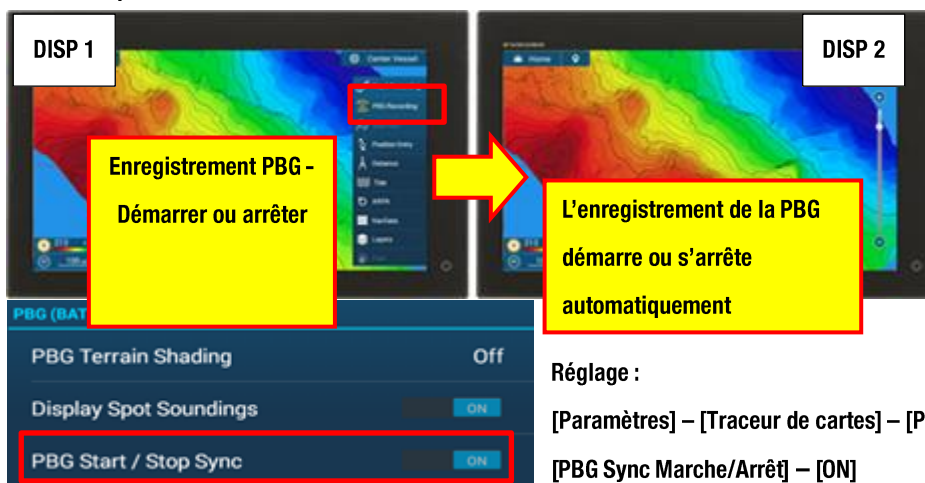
DISP 1

Center Vessel

PBG Recording

Position Entry

Distance

Tide

AWW

NavData

Layers

Enregistrement PBG - Démarrer ou arrêter

DISP 2

Home

L'enregistrement de la PBG démarre ou s'arrête automatiquement

PBG (BAT

PBG Terrain Shading Off

Display Spot Soundings ON

PBG Start / Stop Sync ON

Réglage :

[Paramètres] – [Traceur de cartes] – [P

[PBG Sync Marche/Arrêt] – [ON]